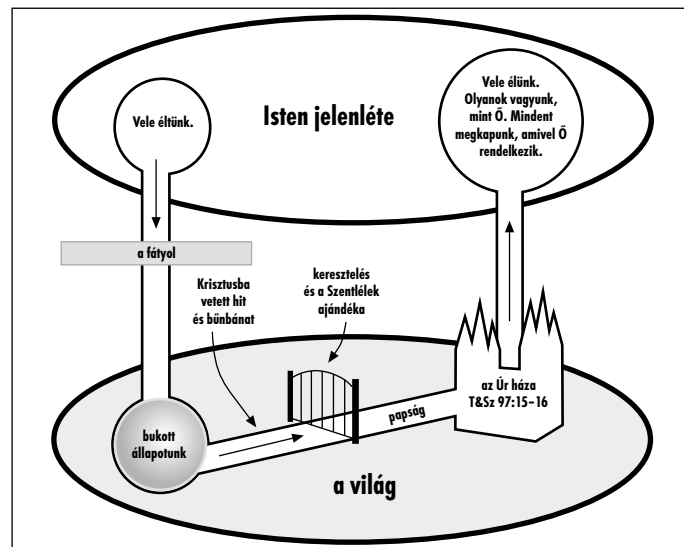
Isten jelenléte

Vele éltünk.

Vele élünk. Olyanok vagyunk, mint Ő. Mindent megkapunk, amivel Ő rendelkezik.

a fátyol

Krisztusba vetett hit és bűnbánat

keresztelés és a Szentlélek ajándéka

az Úr háza T&Sz 97:15–16

papság

bukott állapotunk

a világ